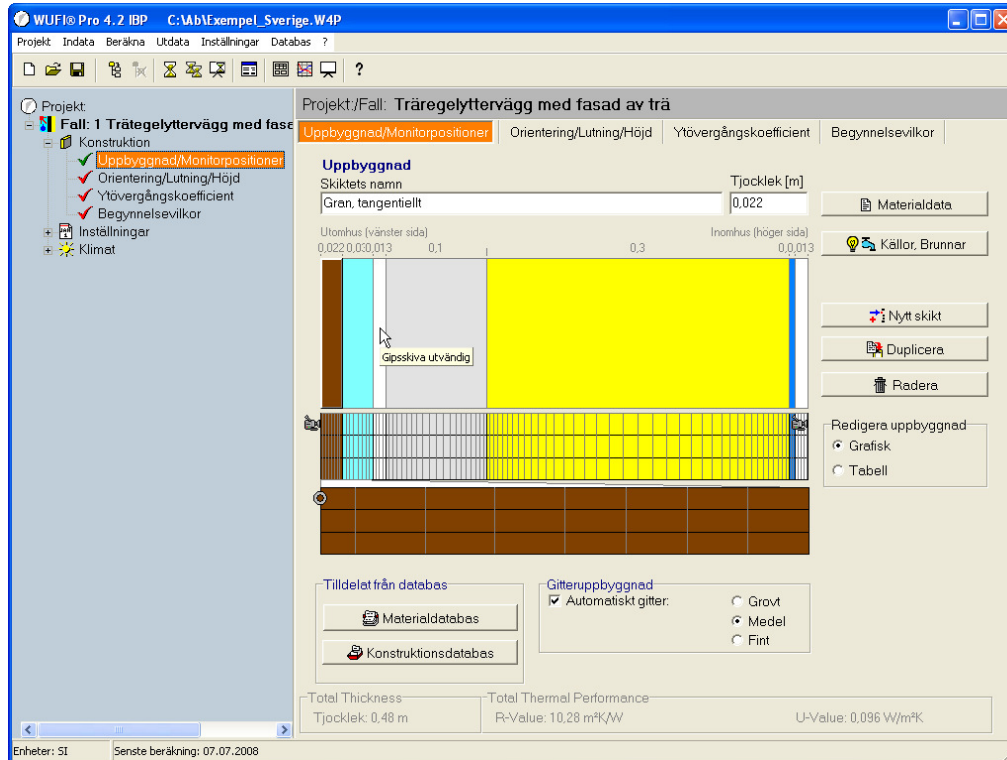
WUFI® Pro 4.2 IBP C:\Ab\Exempel_Sverige.W4P

Projekt Indata Beräkna Utdata Inställningar Databas ?

?

Projekt:
Fall: 1 Trätegelytterväqg med fase
Konstruktion
Uppbyggnad/Monitorpositioner
Orientering/Lutning/Höjd
Ytövergångskoefficient
Begynnelsevilkor
Inställningar
Klimat

Projekt:/Fall: Träregelyttervägg med fasad av trä

Uppbyggnad/Monitorpositioner | Orientering/Lutning/Höjd | Ytövergångskoefficient | Begynnelsevilkor

Uppbyggnad
Skiktets namn
Gran, tangentiellt
Tjocklek [m]
0,022

Utomhus (vänster sida)
Inomhus (höger sida)
0,022 0,0;0;0,013 0,1 0,3 0,0;013

Gipsskiva utvändig

Materialdata
Källor, Brunnar
Nytt skikt
Duplicera
Radera

Redigera uppbyggnad
Grafisk
Tabell

Tilldelat från databas
Materialdatabas
Konstruktionsdatabas

Gitteruppbyggnad
Automatiskt gitter:
Grovt
Medel
Fint

Total Thickness
Tjocklek: 0,48 m
Total Thermal Performance
R-Value: 10,28 m²K/W
U-Value: 0,096 W/m²K

Enheter: SI
Senste beräkning: 07.07.2008